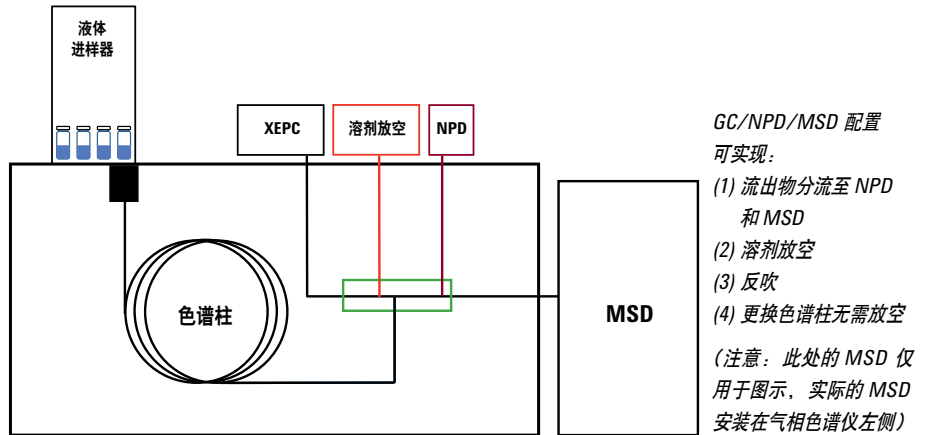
液体
进样器

XEPC

溶剂放空

NPD

色谱柱

MSD

GC/NPD/MSD 配置可实现：
(1) 流出物分流至 NPD 和 MSD
(2) 溶剂放空
(3) 反吹
(4) 更换色谱柱无需放空

（注意：此处的 MSD 仅用于图示，实际的 MSD 安装在气相色谱仪左侧）